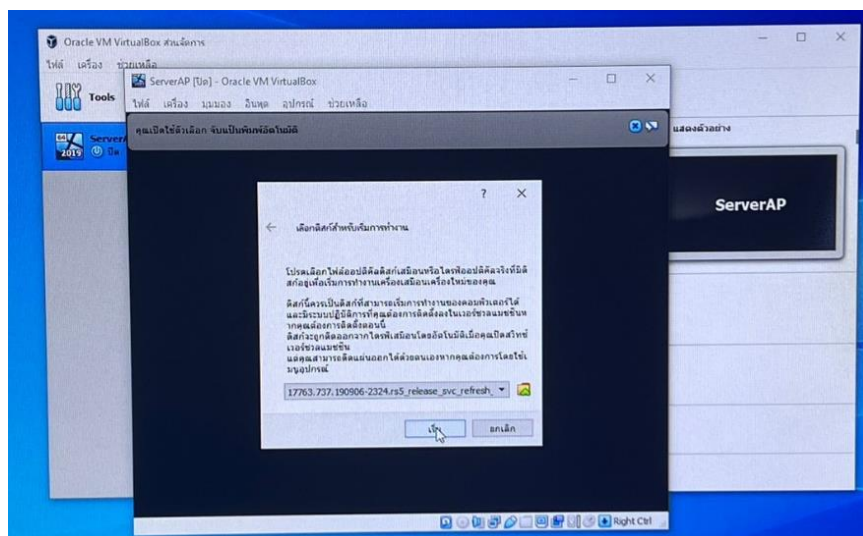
Oracle VM VirtualBox ตัวจัดการ

ไฟล์ เครื่อง ช่วยเหลือ

Tools

Server
2019 ปิด

ServerAP [ปิด] - Oracle VM VirtualBox

ไฟล์ เครื่อง มุมมอง อินพุต อุปกรณ์ ช่วยเหลือ

คุณเปิดใช้ตัวเลือก จับเป็นพิมพ์อัตโนมัติ

แสดงตัวอย่าง

ServerAP

?

×

เลือกดิสก์สำหรับเริ่มการทำงาน

โปรดเลือกไฟล์ออปติคัลดิสก์เสมือนหรือไดรฟ์ออปติคัลจริงที่มีดิสก์อยู่เพื่อเริ่มการทำงานเครื่องเสมือนเครื่องใหม่ของคุณ

ดิสก์นี้ควรเป็นดิสก์ที่สามารถเริ่มการทำงานของคอมพิวเตอร์ได้และมีระบบปฏิบัติการที่คุณต้องการติดตั้งลงในเวอร์ชวลแมชชีนหากคุณต้องการติดตั้งตอนนี้
ดิสก์จะถูกดีดออกจากไดรฟ์เสมือนโดยอัตโนมัติเมื่อคุณปิดสวิทช์เวอร์ชวลแมชชีน
แต่คุณสามารถดีดแผ่นออกได้ด้วยตนเองหากคุณต้องการโดยใช้เมนูอุปกรณ์

17763.737.190906-2324.rs5_release_svc_refresh_

เริ่ม

ยกเลิก

Right Ctrl